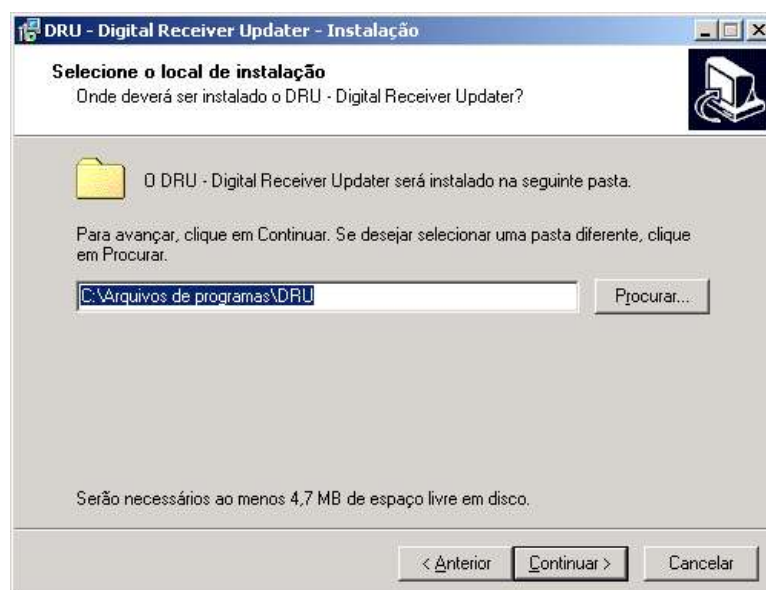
DRU - Digital Receiver Updater - Instalação

Selecione o local de instalação
Onde deverá ser instalado o DRU - Digital Receiver Updater?

O DRU - Digital Receiver Updater será instalado na seguinte pasta.

Para avançar, clique em Continuar. Se desejar selecionar uma pasta diferente, clique em Procurar.

C:\Arquivos de programas\DRU

Procurar...

Serão necessários ao menos 4,7 MB de espaço livre em disco.

< Anterior Continuar > Cancelar